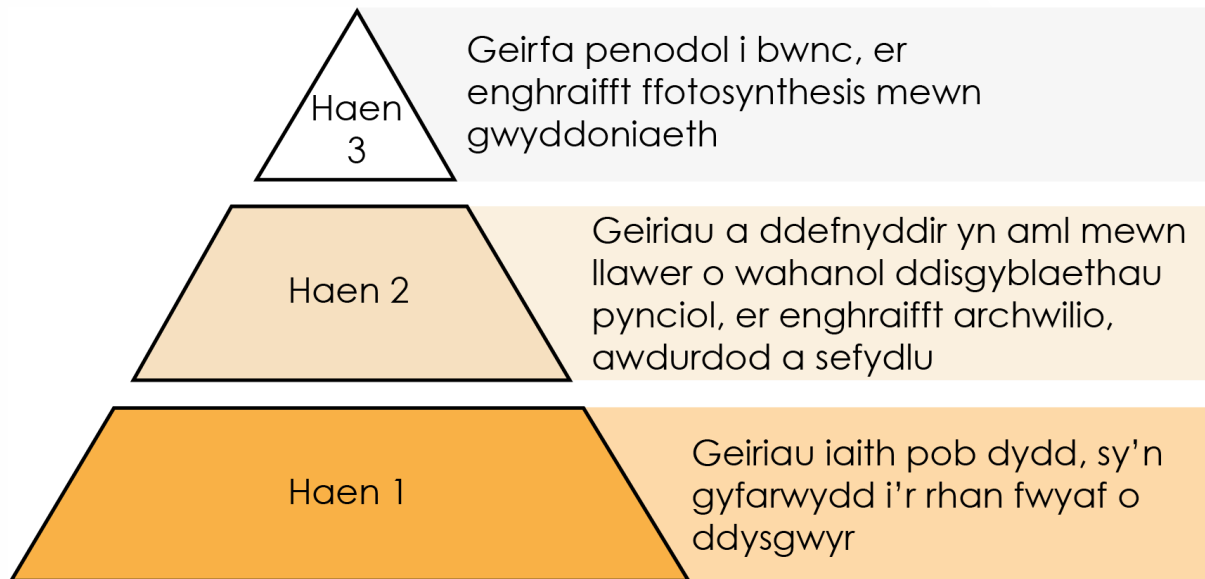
Haen 3

Geirfa penodol i bwnc, er enghraifft ffotosynthesis mewn gwyddoniaeth

Haen 2

Geiriau a ddefnyddir yn aml mewn llawer o wahanol ddisgyblaethau pynciol, er enghraifft archwilio, awdurdod a sefydlu

Haen 1

Geiriau iaith pob dydd, sy’n gyfarwydd i’r rhan fwyaf o ddysgwyr